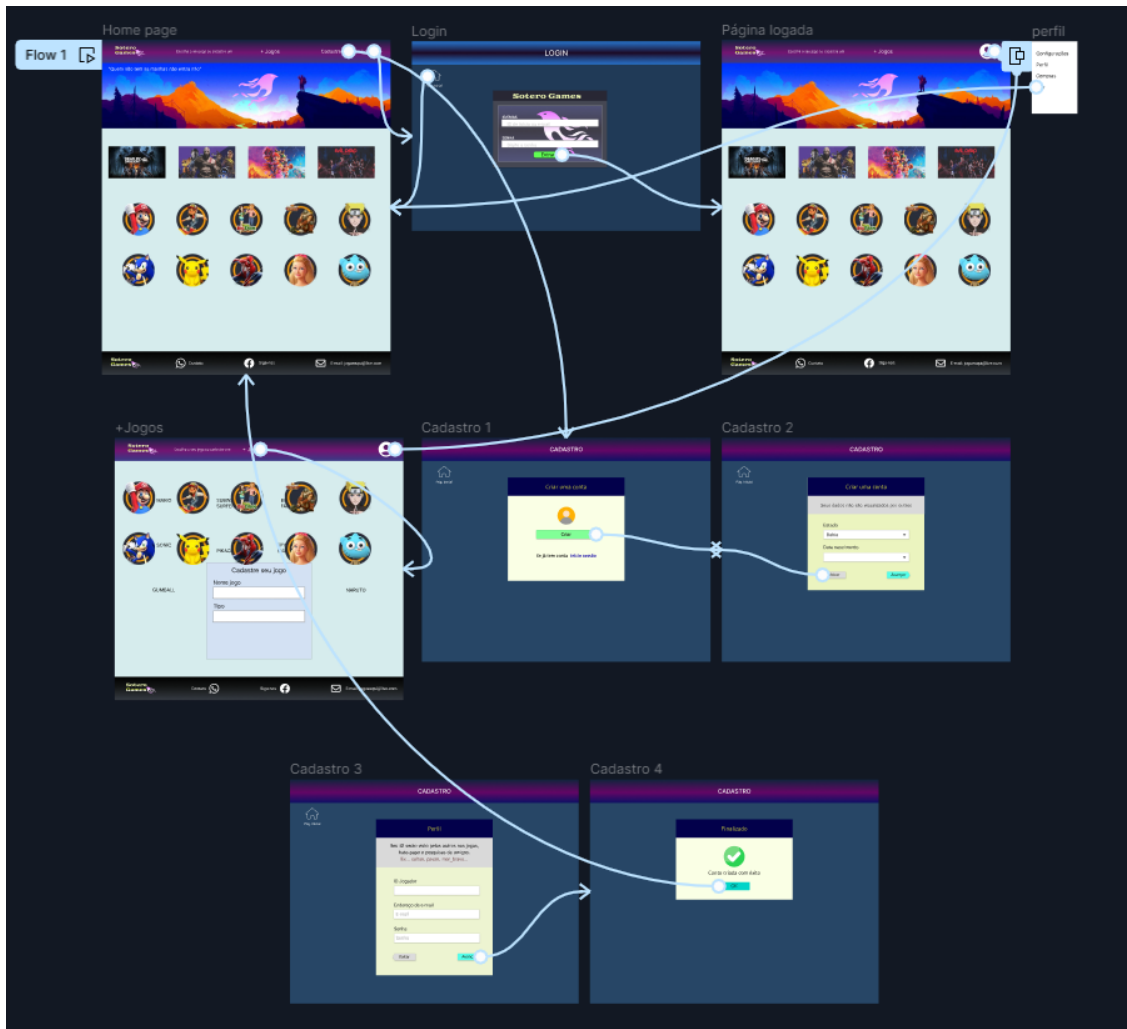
Home page

Flow 1

Sotero Games

+ Jogos

"Quem não tem as mesmas não entra nisso"

Sotero Games

Contato

Sigam-nos

Email: sgames@live.com

Login

LOGIN

Sotero Games

Entrar

Página logada

Sotero Games

+ Jogos

Sotero Games

Contato

Sigam-nos

Email: sgames@live.com

perfil

Configurações

Perfil

Compras

+Jogos

Sotero Games

MARIO

SONIC

GUMBALL

NARUTO

Cadastre seu jogo

Nome jogo

Tipo

Sotero Games

Contato

Sigam-nos

Cadastro 1

CADASTRO

Pag inicial

Criar uma conta

Criar

Se já tem conta inicie sessão

Cadastro 2

CADASTRO

Pag inicial

Criar uma conta

Estado

Bahia

Data nascimento

Voltar

Avançar

Cadastro 3

CADASTRO

Pag inicial

Perfil

ID Jogador

Endereço de email

E-mail

Senha

Senha

Voltar

Avançar

Cadastro 4

CADASTRO

Finalizado

Conta criada com êxito

OK